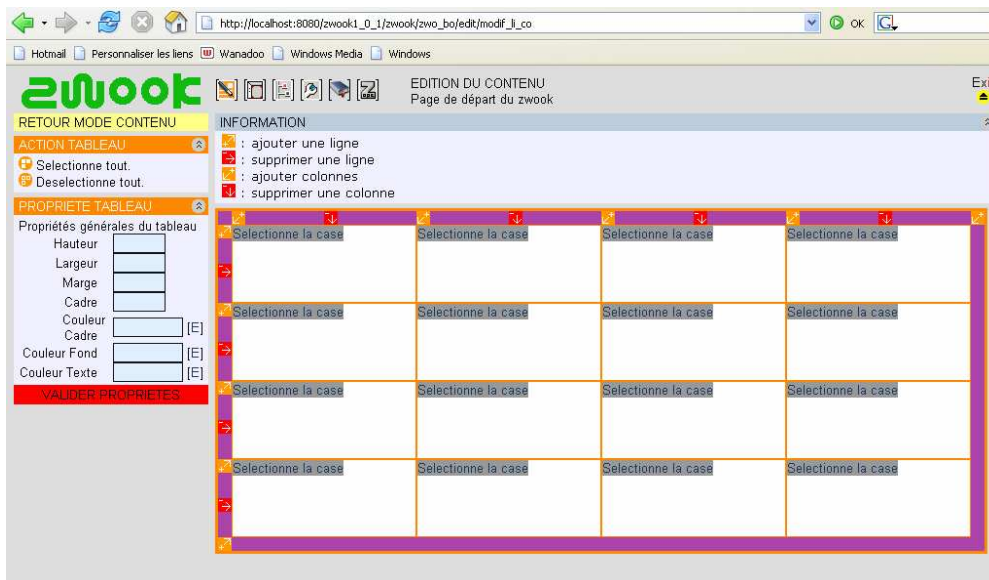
http://localhost:8080/zwook1_0_1/zwook/zwo_bo/edit/modif_li_co

OK

Hotmail | Personnaliser les liens | Wanadoo | Windows Media | Windows

zwook

EDITION DU CONTENU
Page de départ du zwook

Ex

RETOUR MODE CONTENU

ACTION TABLEAU
Selectionne tout.
Deselectionne tout.

PROPRIETE TABLEAU
Propriétés générales du tableau
Hauteur
Largeur
Marge
Cadre
Couleur Cadre [E]
Couleur Fond [E]
Couleur Texte [E]
VALIDER PROPRIETES

INFORMATION
: ajouter une ligne
: supprimer une ligne
: ajouter colonnes
: supprimer une colonne

| Selectionne la case | Selectionne la case | Selectionne la case | Selectionne la case |
|---|---|---|---|
| Selectionne la case | Selectionne la case | Selectionne la case | Selectionne la case |
| Selectionne la case | Selectionne la case | Selectionne la case | Selectionne la case |
| Selectionne la case | Selectionne la case | Selectionne la case | Selectionne la case |